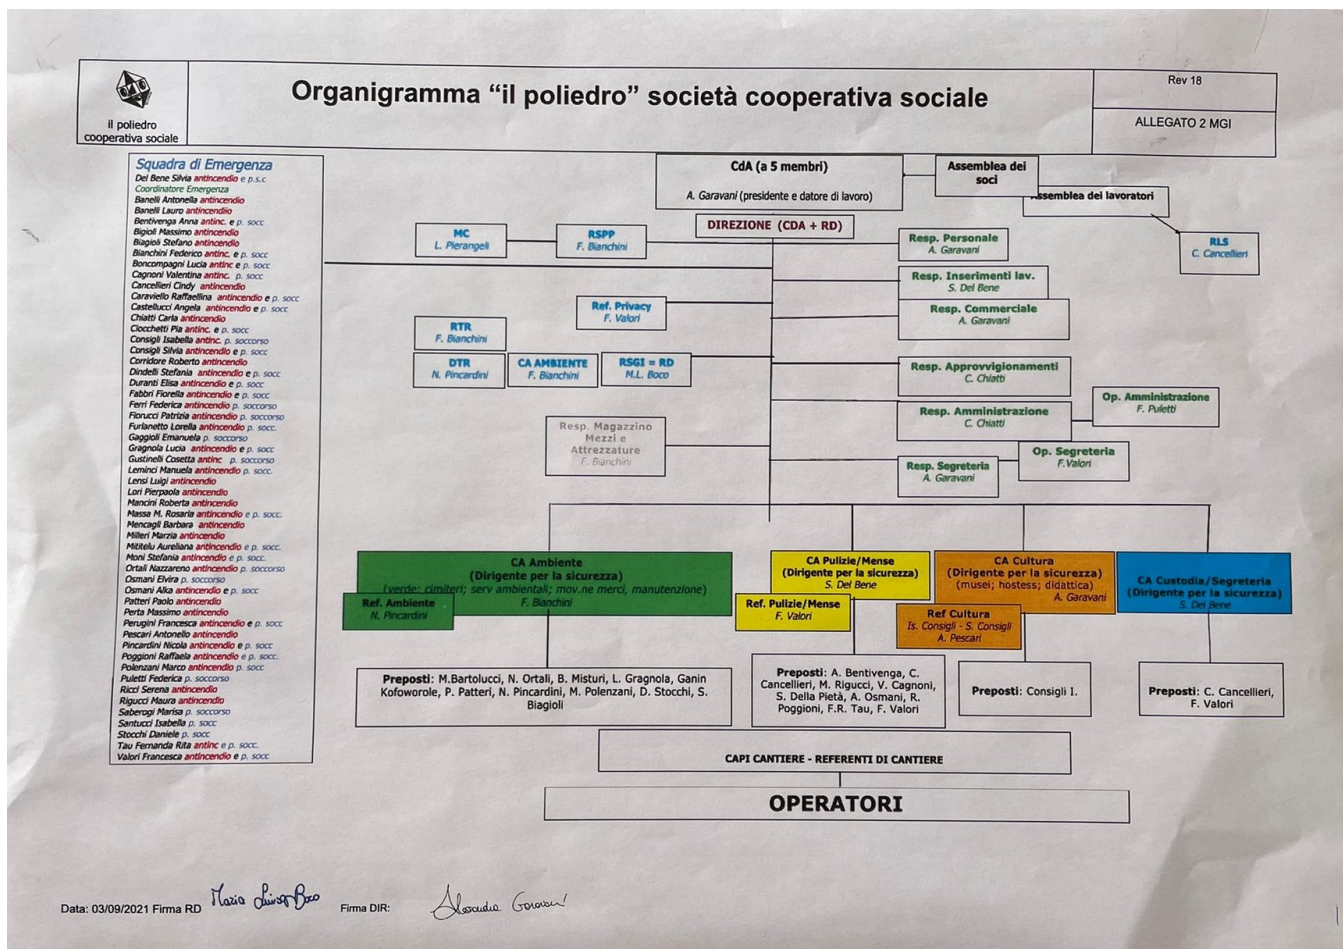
il poliedro
cooperativa sociale

Organigramma "il poliedro" società cooperativa sociale

Rev 18

ALLEGATO 2 MGI

Squadra di Emergenza
Del Bene Silvia antincendio e p.s.c
Coordinatore Emergenza
Banelli Antonella antincendio
Banelli Lauro antincendio
Bentivenga Anna antinc. e p. socc
Bigioli Massimo antincendio
Biagioli Stefano antincendio
Bianchini Federico antinc. e p. socc
Boncompagni Lucia antinc e p. socc
Cagnoni Valentina antinc. p. socc
Cancellieri Cindy antincendio
Caraviello Raffaellina antincendio e p. socc
Castellucci Angela antincendio e p. socc
Chiatti Carla antincendio
Ciocchetti Pia antinc. e p. socc
Consigli Isabella antinc. p. soccorso
Consigli Silvia antincendio e p. socc
Corridore Roberto antincendio
Dindelli Stefania antincendio e p. socc
Duranti Elisa antincendio e p. socc
Fabbri Fiorella antincendio e p. socc
Ferri Federica antincendio p. soccorso
Fiorucci Patrizia antincendio p. soccorso
Furlanetto Lorella antincendio p. socc.
Gaggioli Emanuela p. soccorso
Gragnola Lucia antincendio e p. socc
Gustinelli Cosetta antinc p. soccorso
Leminci Manuela antincendio p. socc.
Lensi Luigi antincendio
Lori Pierpaola antincendio
Mancini Roberta antincendio
Massa M. Rosaria antincendio e p. socc.
Mencagli Barbara antincendio
Milleri Marzia antincendio
Mititelu Aureliana antincendio e p. socc.
Moni Stefania antincendio e p. socc
Ortali Nazzareno antincendio e p. soccorso
Osmani Elvira p. soccorso
Osmani Alka antincendio e p. socc
Patteri Paolo antincendio
Perta Massimo antincendio
Perugini Francesca antincendio e p. socc
Pescari Antonello antincendio
Pincardini Nicola antincendio e p. socc
Poggioni Raffaela antincendio e p. socc.
Polenzani Marco antincendio p. socc
Puletti Federica p. soccorso
Ricci Serena antincendio
Rigucci Maura antincendio
Saberogi Marisa p. soccorso
Santucci Isabella p. socc
Stocchi Daniele p. socc
Tau Fernanda Rita antinc e p. socc.
Valori Francesca antincendio e p. socc

CdA (a 5 membri)
A. Garavani (presidente e datore di lavoro)

Assemblea dei soci

Assemblea dei lavoratori

RLS
C. Cancellieri

DIREZIONE (CDA + RD)

MC
L. Pierangeli

RSPP
F. Bianchini

Resp. Personale
A. Garavani

Resp. Inserimenti lav.
S. Del Bene

Ref. Privacy
F. Valori

Resp. Commerciale
A. Garavani

RTR
F. Bianchini

DTR
N. Pincardini

CA AMBIENTE
F. Bianchini

RSGI = RD
M.L. Boco

Resp. Approvvigionamenti
C. Chiatti

Op. Amministrazione
F. Puletti

Resp. Amministrazione
C. Chiatti

Resp. Magazzino Mezzi e Attrezzature
F. Bianchini

Op. Segreteria
F.Valori

Resp. Segreteria
A. Garavani

CA Ambiente
(Dirigente per la sicurezza)
(verde; cimiteri; serv ambientali; mov.ne merci, manutenzione)
F. Bianchini

Ref. Ambiente
N. Pincardini

CA Pulizie/Mense
(Dirigente per la sicurezza)
S. Del Bene

Ref. Pulizie/Mense
F. Valori

CA Cultura
(Dirigente per la sicurezza)
(musei; hostess; didattica)
A. Garavani

Ref Cultura
Is. Consigli - S. Consigli
A. Pescari

CA Custodia/Segreteria
(Dirigente per la sicurezza)
S. Del Bene

Preposti: M.Bartolucci, N. Ortali, B. Misturi, L. Gragnola, Ganin Kofoworole, P. Patteri, N. Pincardini, M. Polenzani, D. Stocchi, S. Biagioli

Preposti: A. Bentivenga, C. Cancellieri, M. Rigucci, V. Cagnoni, S. Della Pietà, A. Osmani, R. Poggioni, F.R. Tau, F. Valori

Preposti: Consigli I.

Preposti: C. Cancellieri, F. Valori

CAPI CANTIERE - REFERENTI DI CANTIERE

OPERATORI

Data: 03/09/2021 Firma RD Maria Luisa Boco Firma DIR: Alessandro Garavani